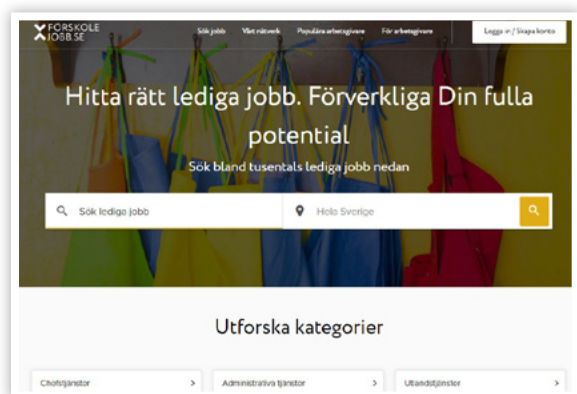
FÖRSKOLE JOBB.SE

Sök jobb Vårt nätverk Populära arbetsgivare För arbetsgivare Logga in / Skapa konto

Hitta rätt lediga jobb. Förverkliga Din fulla potential

Sök bland tusentals lediga jobb nedan

Sök lediga jobb

Hela Sverige

Utforska kategorier

Chefstjänster >

Administrativa tjänster >

Utlandstjänster >